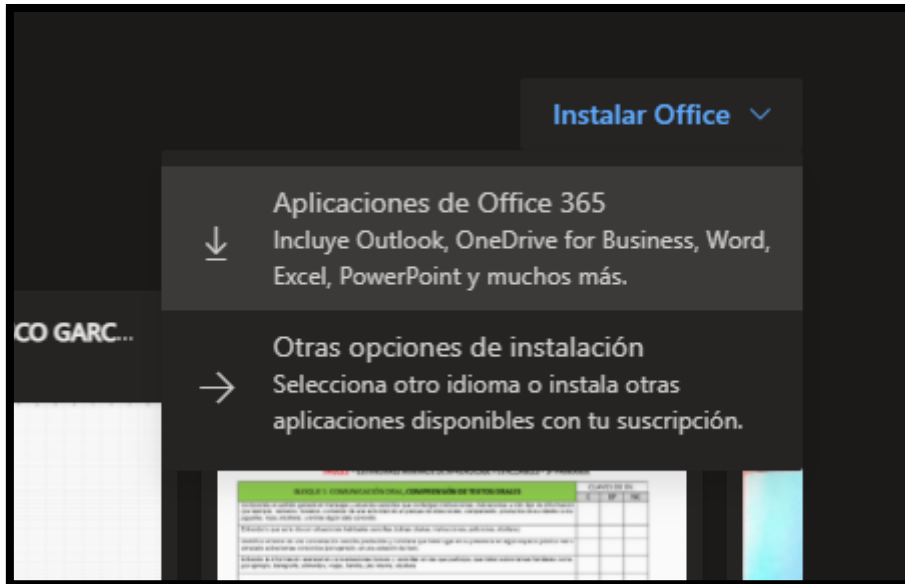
Instalar Office

Aplicaciones de Office 365
Incluye Outlook, OneDrive for Business, Word, Excel, PowerPoint y muchos más.

CO GARC...

Otras opciones de instalación
Selecciona otro idioma o instala otras aplicaciones disponibles con tu suscripción.

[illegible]